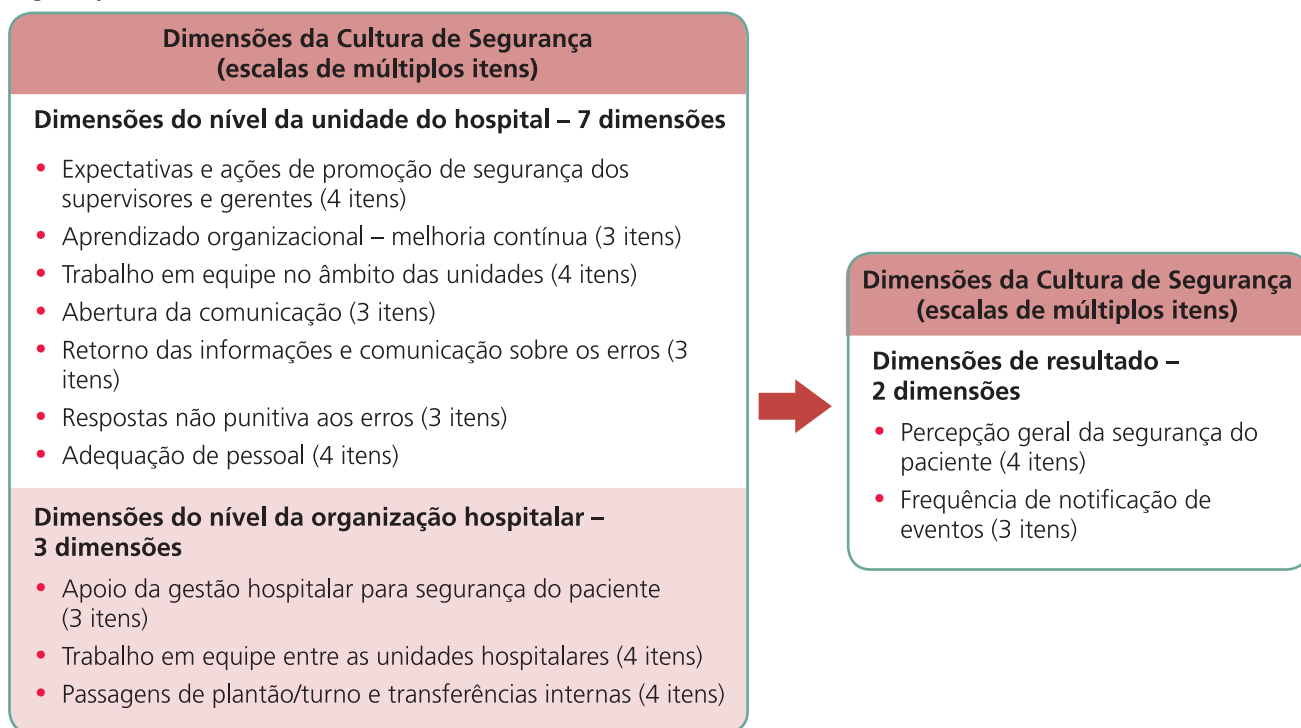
Dimensões da Cultura de Segurança
(escalas de múltiplos itens)

Dimensões do nível da unidade do hospital – 7 dimensões

- Expectativas e ações de promoção de segurança dos supervisores e gerentes (4 itens)
- Aprendizado organizacional – melhoria contínua (3 itens)
- Trabalho em equipe no âmbito das unidades (4 itens)
- Abertura da comunicação (3 itens)
- Retorno das informações e comunicação sobre os erros (3 itens)
- Respostas não punitiva aos erros (3 itens)
- Adequação de pessoal (4 itens)

Dimensões do nível da organização hospitalar – 3 dimensões

- Apoio da gestão hospitalar para segurança do paciente (3 itens)
- Trabalho em equipe entre as unidades hospitalares (4 itens)
- Passagens de plantão/turno e transferências internas (4 itens)

Dimensões da Cultura de Segurança
(escalas de múltiplos itens)

Dimensões de resultado – 2 dimensões

- Percepção geral da segurança do paciente (4 itens)
- Frequência de notificação de eventos (3 itens)